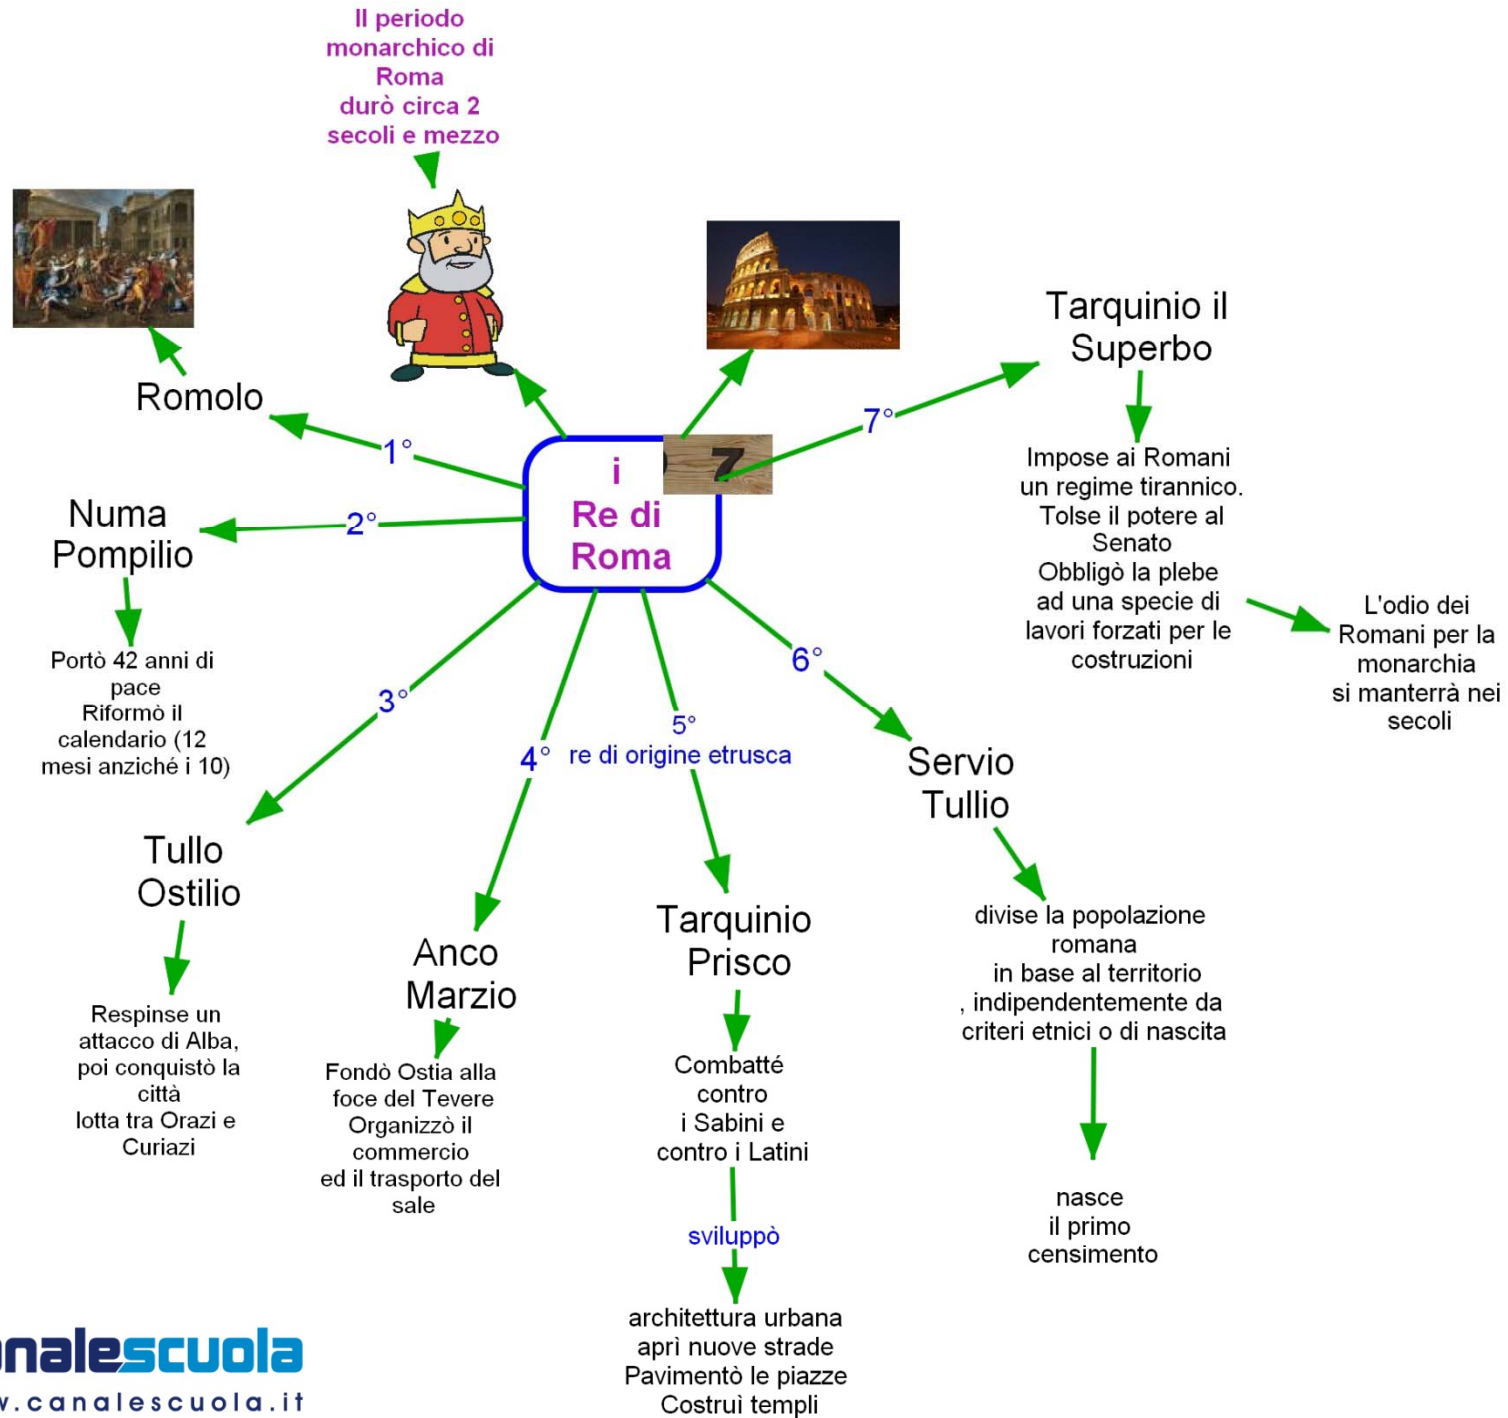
Il periodo monarchico di Roma durò circa 2 secoli e mezzo

i
Re di
Roma

7

1°

Romolo

2°

Numa Pompilio

Portò 42 anni di pace
Riformò il calendario (12 mesi anziché i 10)

3°

Tullo Ostilio

Respinse un attacco di Alba, poi conquistò la città
lotta tra Orazi e Curiazi

4°

Anco Marzio

Fondò Ostia alla foce del Tevere
Organizzò il commercio
ed il trasporto del sale

5°

re di origine etrusca

Tarquinio Prisco

Combatté contro
i Sabini e contro i Latini

sviluppò

architettura urbana
aprì nuove strade
Pavimentò le piazze
Costruì templi

6°

Servio Tullio

divise la popolazione romana
in base al territorio
, indipendentemente da criteri etnici o di nascita

nasce
il primo
censimento

7°

Tarquinio il Superbo

Impose ai Romani un regime tirannico.
Tolse il potere al Senato
Obbligò la plebe ad una specie di lavori forzati per le costruzioni

L'odio dei Romani per la monarchia
si manterrà nei secoli

nalescuola
v.canalescuola.it